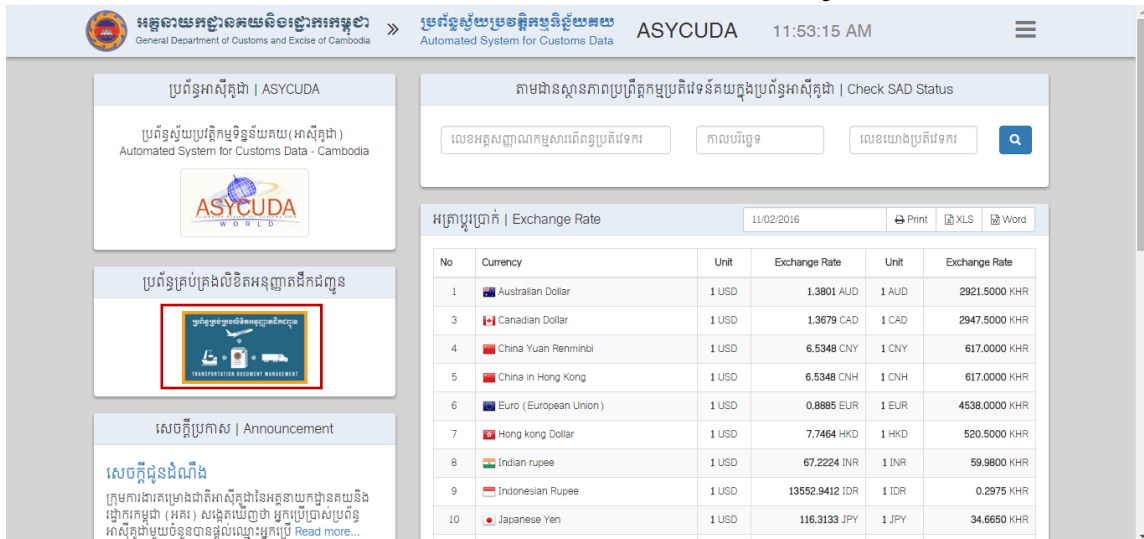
អគ្គនាយកដ្ឋានគយនិងរដ្ឋាករកម្ពុជា
General Department of Customs and Excise of Cambodia
»
ប្រព័ន្ធស្វ័យប្រវត្តិកម្មទិន្នន័យគយ
Automated System for Customs Data
ASYCUDA
11:53:15 AM

ប្រព័ន្ធអាស៊ីគូដា | ASYCUDA

ប្រព័ន្ធស្វ័យប្រវត្តិកម្មទិន្នន័យគយ (អាស៊ីគូដា)
Automated System for Customs Data - Cambodia

ASYCUDA
WORLD

ប្រព័ន្ធគ្រប់គ្រងលិខិតអនុញ្ញាតដឹកជញ្ជូន

ប្រព័ន្ធគ្រប់គ្រងលិខិតអនុញ្ញាតដឹកជញ្ជូន
TRANSPORTATION DOCUMENT MANAGEMENT

សេចក្តីប្រកាស | Announcement

សេចក្តីជូនដំណឹង
ក្រុមការងារគម្រោងជាតិអាស៊ីគូដានៃអគ្គនាយកដ្ឋានគយនិងរដ្ឋាករកម្ពុជា (អគរ) សង្កេតឃើញថា អ្នកប្រើប្រាស់ប្រព័ន្ធអាស៊ីគូដាមួយចំនួនបានផ្តល់ឈ្មោះអ្នកប្រើ Read more...

តាមដានស្ថានភាពប្រព្រឹត្តកម្មប្រតិវេទន៍គយក្នុងប្រព័ន្ធអាស៊ីគូដា | Check SAD Status

លេខអត្តសញ្ញាណកម្មសារពើពន្ធប្រតិវេទករ
កាលបរិច្ឆេទ
លេខយោងប្រតិវេទករ

អត្រាប្តូរប្រាក់ | Exchange Rate
11/02/2016
Print
XLS
Word

| No | Currency | Unit | Exchange Rate | Unit | Exchange Rate |
|---|---|---|---|---|---|
| 1 | Australian Dollar | 1 USD | 1.3801 AUD | 1 AUD | 2921.5000 KHR |
| 3 | Canadian Dollar | 1 USD | 1.3679 CAD | 1 CAD | 2947.5000 KHR |
| 4 | China Yuan Renminbi | 1 USD | 6.5348 CNY | 1 CNY | 617.0000 KHR |
| 5 | China in Hong Kong | 1 USD | 6.5348 CNH | 1 CNH | 617.0000 KHR |
| 6 | Euro ( European Union ) | 1 USD | 0.8885 EUR | 1 EUR | 4538.0000 KHR |
| 7 | Hong kong Dollar | 1 USD | 7.7464 HKD | 1 HKD | 520.5000 KHR |
| 8 | Indian rupee | 1 USD | 67.2224 INR | 1 INR | 59.9800 KHR |
| 9 | Indonesian Rupee | 1 USD | 13552.9412 IDR | 1 IDR | 0.2975 KHR |
| 10 | Japanese Yen | 1 USD | 116.3133 JPY | 1 JPY | 34.6650 KHR |